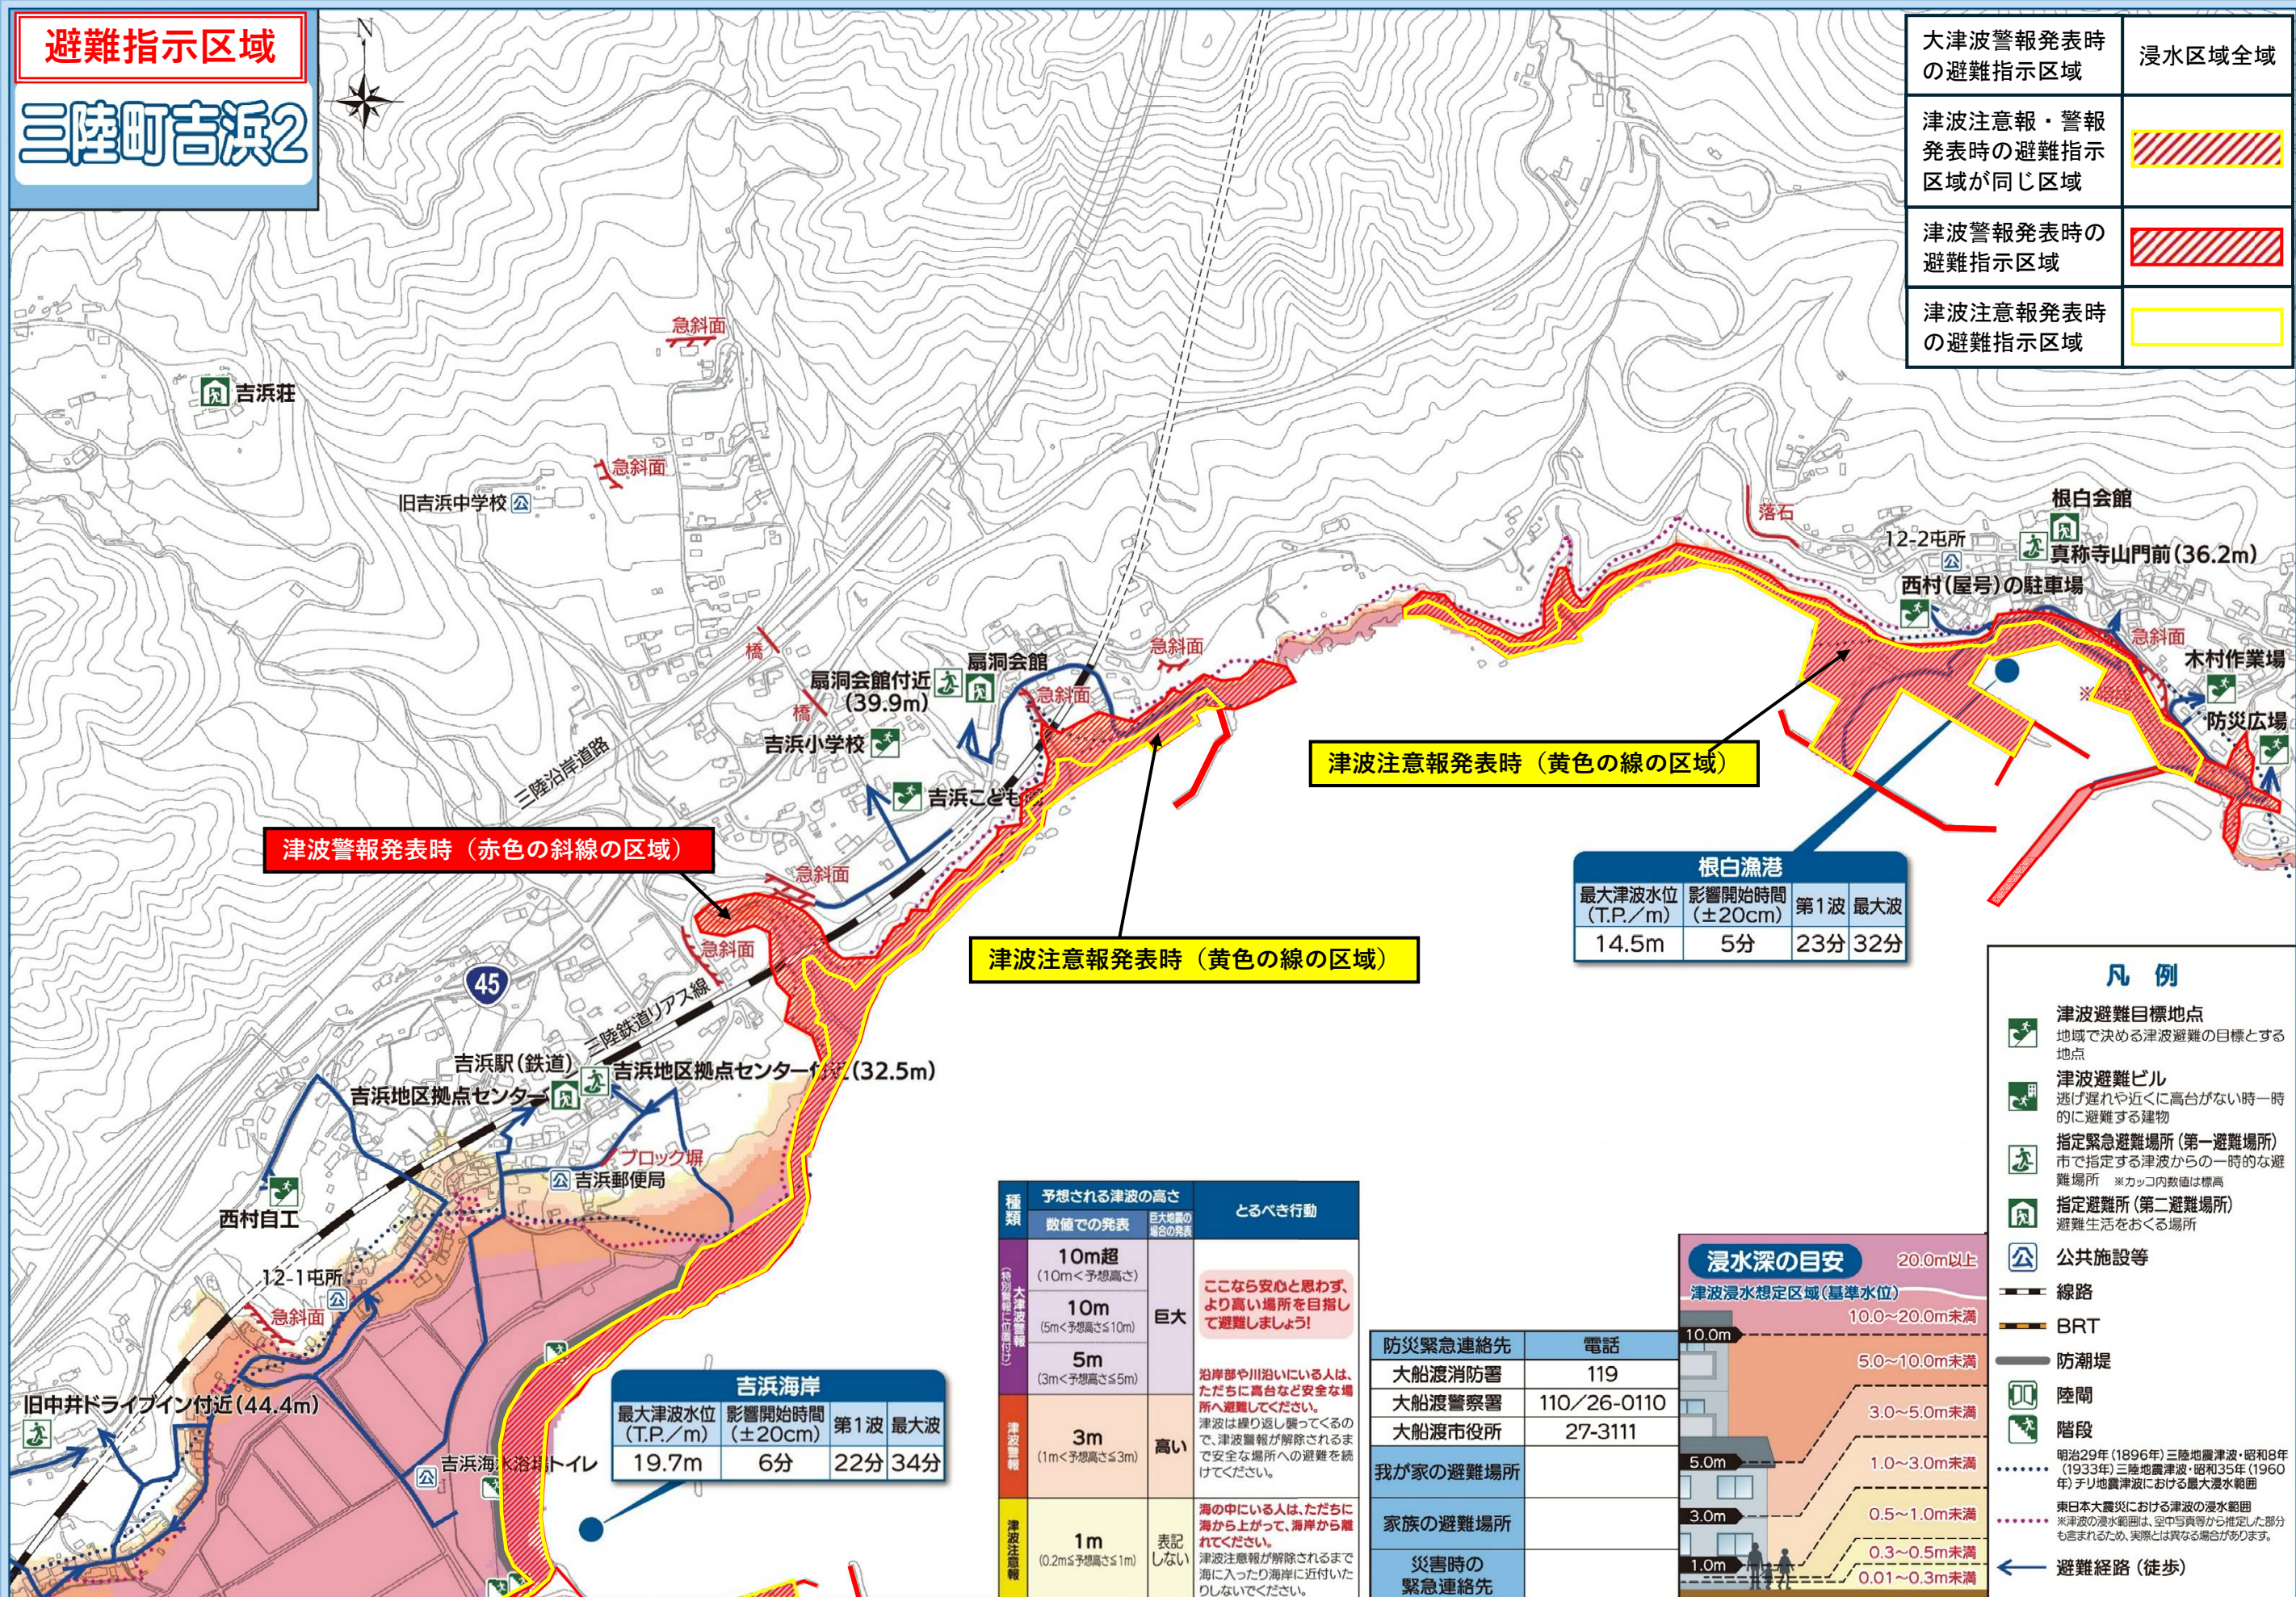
避難指示区域
三陸町吉浜2

N

| 大津波警報発表時の避難指示区域 | 浸水区域全域 |
|---|---|
| 津波注意報・警報発表時の避難指示区域が同じ区域 | |
| 津波警報発表時の避難指示区域 | |
| 津波注意報発表時の避難指示区域 | |

急斜面
吉浜荘
急斜面
旧吉浜中学校
落石
根白会館
12-2屯所
真称寺山門前(36.2m)
西村(屋号)の駐車場
急斜面
木村作業場
防災広場
橋
扇洞会館付近(39.9m)
扇洞会館
急斜面
急斜面
橋
吉浜小学校
三陸沿岸道路
吉浜こども
津波注意報発表時(黄色の線の区域)
津波警報発表時(赤色の斜線の区域)
急斜面
急斜面
津波注意報発表時(黄色の線の区域)

根白漁港
| 最大津波水位(T.P./m) | 影響開始時間(±20cm) | 第1波 | 最大波 |
|---|---|---|---|
| 14.5m | 5分 | 23分 | 32分 |

45
三陸鉄道リアス線
吉浜駅(鉄道)
吉浜地区拠点センター付近(32.5m)
吉浜地区拠点センター
ブロック塀
吉浜郵便局
西村自工
12-1屯所
急斜面
旧中井ドライブイン付近(44.4m)
吉浜海水浴場トイレ

吉浜海岸
| 最大津波水位(T.P./m) | 影響開始時間(±20cm) | 第1波 | 最大波 |
|---|---|---|---|
| 19.7m | 6分 | 22分 | 34分 |

| 種類 | 予想される津波の高さ 数値での発表 | 巨大地震の場合の発表 | とるべき行動 |
|---|---|---|---|
| 大津波警報(特別警報に位置付け) | 10m超(10m<予想高さ) | 巨大 | ここなら安心と思わず、より高い場所を目指して避難しましょう! |
| | 10m(5m<予想高さ≦10m) | | |
| | 5m(3m<予想高さ≦5m) | | 沿岸部や川沿いにいる人は、ただちに高台など安全な場所へ避難してください。 |
| 津波警報 | 3m(1m<予想高さ≦3m) | 高い | 津波は繰り返し襲ってくるので、津波警報が解除されるまで安全な場所への避難を続けてください。 |
| 津波注意報 | 1m(0.2m≦予想高さ≦1m) | 表記しない | 海の中にいる人は、ただちに海から上がって、海岸から離れてください。津波注意報が解除されるまで海に入ったり海岸に近付いたりしないでください。 |

| 防災緊急連絡先 | 電話 |
|---|---|
| 大船渡消防署 | 119 |
| 大船渡警察署 | 110/26-0110 |
| 大船渡市役所 | 27-3111 |
| 我が家の避難場所 | |
| 家族の避難場所 | |
| 災害時の緊急連絡先 | |

浸水深の目安
津波浸水想定区域(基準水位)
20.0m以上
10.0~20.0m未満
5.0~10.0m未満
3.0~5.0m未満
1.0~3.0m未満
0.5~1.0m未満
0.3~0.5m未満
0.01~0.3m未満
10.0m
5.0m
3.0m
1.0m

凡例
津波避難目標地点 地域で決める津波避難の目標とする地点
津波避難ビル 逃げ遅れや近くに高台がない時一時的に避難する建物
指定緊急避難場所(第一避難場所) 市で指定する津波からの一時的な避難場所 ※カッコ内数値は標高
指定避難所(第二避難場所) 避難生活をおくる場所
公共施設等
線路
BRT
防潮堤
陸閘
階段
明治29年(1896年)三陸地震津波・昭和8年(1933年)三陸地震津波・昭和35年(1960年)チリ地震津波における最大浸水範囲
東日本大震災における津波の浸水範囲 ※津波の浸水範囲は、空中写真等から推定した部分も含まれたため、実際とは異なる場合があります。
避難経路(徒歩)